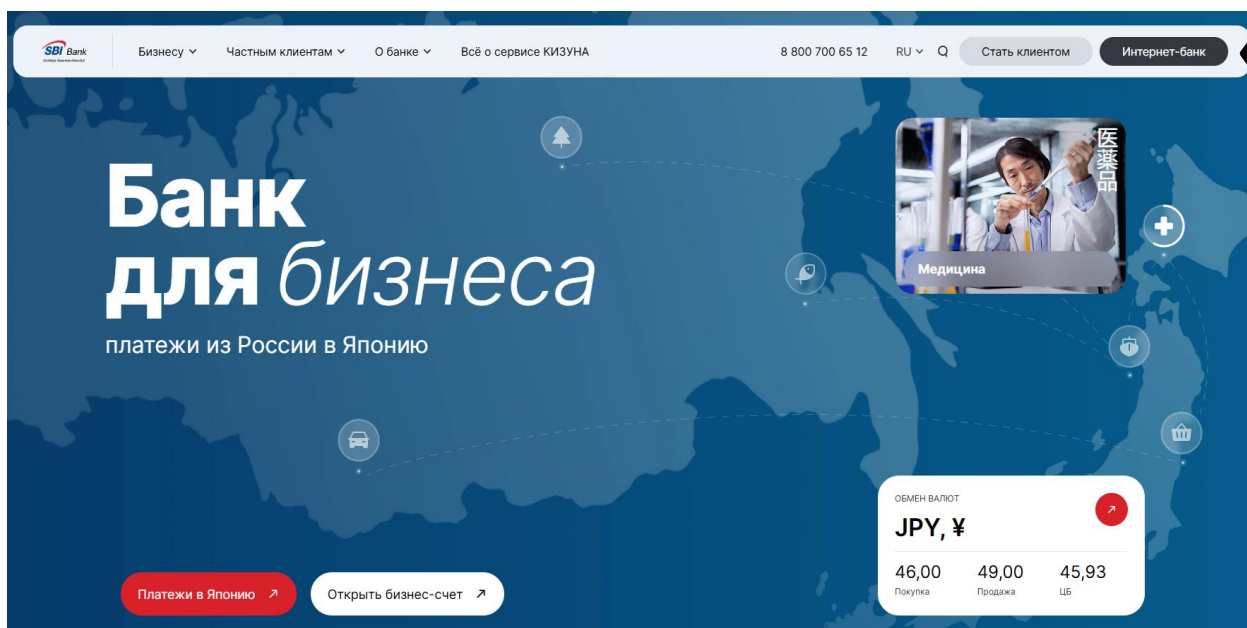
SBI Bank

Бизнесу Частным клиентам О банке Всё о сервисе КИЗУНА 8 800 700 65 12 RU Стать клиентом Интернет-банк

Банк для бизнеса

платежи из России в Японию

医薬品

Медицина

ОБМЕН ВАЛЮТ

JPY, ¥

| 46,00 | 49,00 | 45,93 |
|---|---|---|
| Покупка | Продажа | ЦБ |

Платежи в Японию ↗ Открыть бизнес-счет ↗